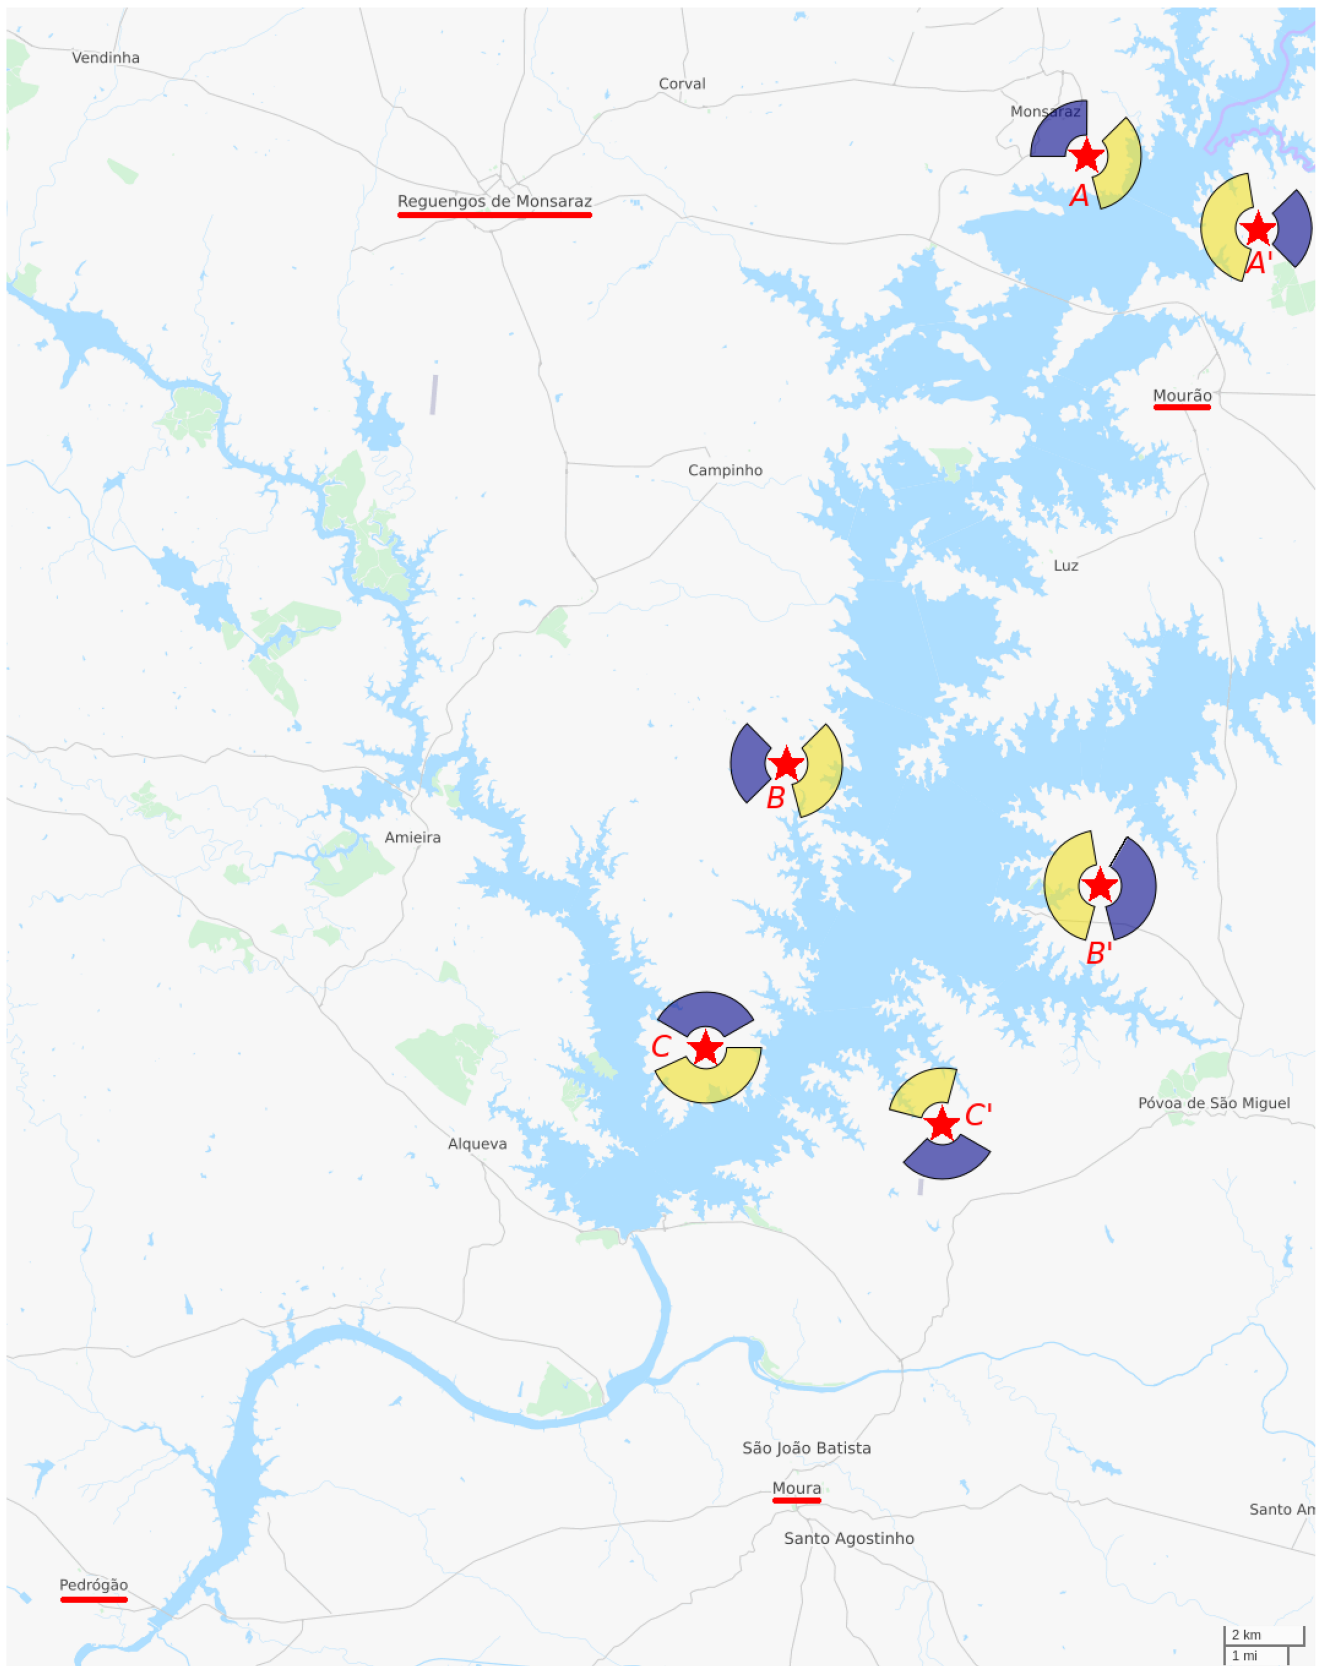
Vendinha

Corval

Monsaraz

A

A'

Reguengos de Monsaraz

Mourão

Campinho

Luz

B

Amieira

B'

C

C'

Póvoa de São Miguel

Alqueva

São João Batista

Moura

Santo An

Santo Agostinho

Pedrógão

2 km
1 mi